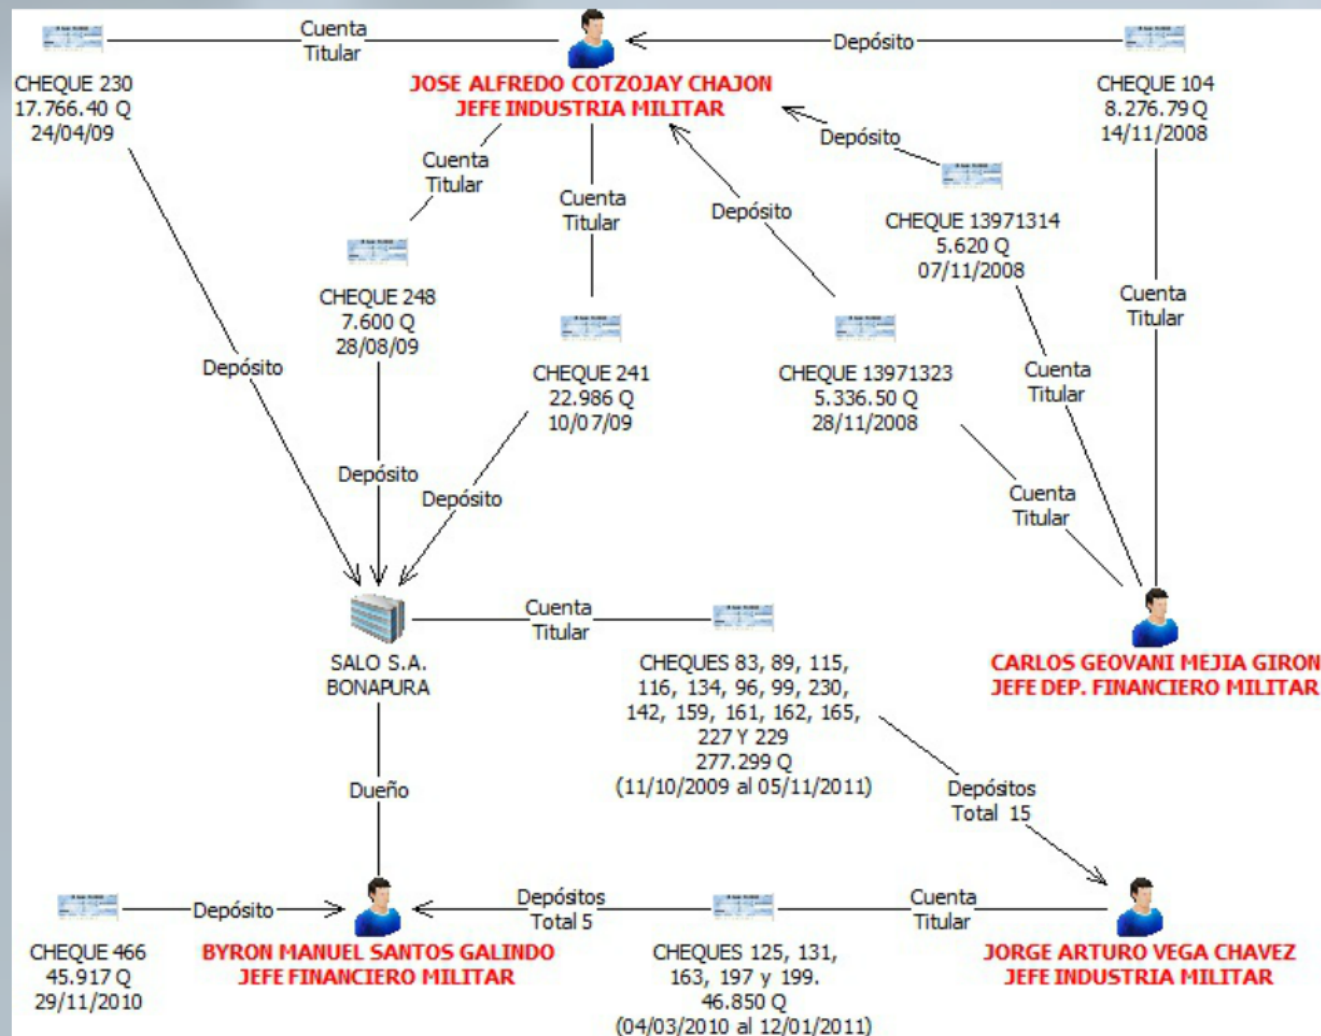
Cuenta Titular

JOSE ALFREDO COTZOJAY CHAJON
JEFE INDUSTRIA MILITAR

Depósito

CHEQUE 230
17.766.40 Q
24/04/09

CHEQUE 104
8.276.79 Q
14/11/2008

Depósito

Cuenta Titular

Cuenta Titular

Depósito

CHEQUE 13971314
5.620 Q
07/11/2008

CHEQUE 248
7.600 Q
28/08/09

Cuenta Titular

Depósito

CHEQUE 241
22.986 Q
10/07/09

CHEQUE 13971323
5.336.50 Q
28/11/2008

Cuenta Titular

Depósito

Depósito

Cuenta Titular

SALO S.A.
BONAPURA

Cuenta Titular

CHEQUES 83, 89, 115, 116, 134, 96, 99, 230, 142, 159, 161, 162, 165, 227 Y 229
277.299 Q
(11/10/2009 al 05/11/2011)

CARLOS GEOVANI MEJIA GIRON
JEFE DEP. FINANCIERO MILITAR

Dueño

Depósitos Total 15

Depósito

Depósitos Total 5

Cuenta Titular

CHEQUE 466
45.917 Q
29/11/2010

BYRON MANUEL SANTOS GALINDO
JEFE FINANCIERO MILITAR

CHEQUES 125, 131, 163, 197 y 199.
46.850 Q
(04/03/2010 al 12/01/2011)

JORGE ARTURO VEGA CHAVEZ
JEFE INDUSTRIA MILITAR